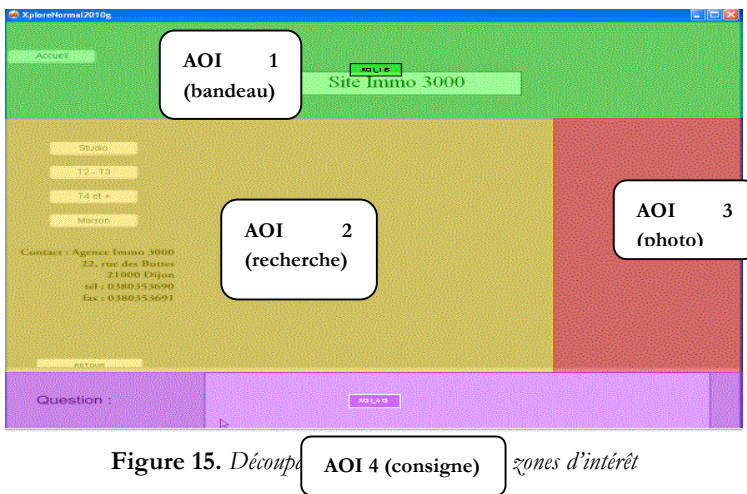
XploreNormal2010g

Accueil

AOI 1 (bandeau)

AOI_1 B

Site Immo 3000

Studio

T2 - T3

T4 et +

Maison

AOI 2 (recherche)

AOI 3 (photo)

Contact : Agence Immo 3000
22, rue des Buttes
21000 Dijon
tél : 0380353690
fax : 0380353691

RETOUR

Question :

AOI_4 B

Figure 15. Découpa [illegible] zones d'intérêt

AOI 4 (consigne)